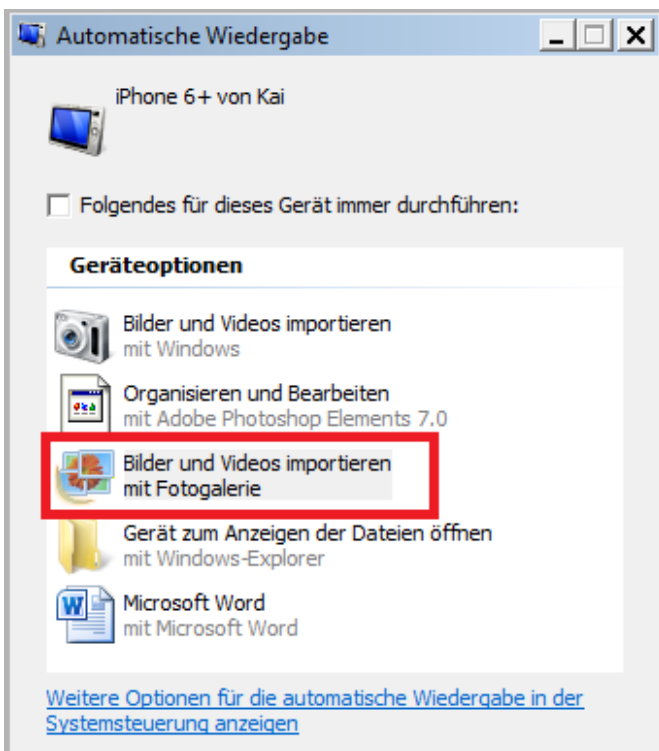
Automatische Wiedergabe

iPhone 6+ von Kai

Folgendes für dieses Gerät immer durchführen:

Geräteoptionen

Bilder und Videos importieren
mit Windows

Organisieren und Bearbeiten
mit Adobe Photoshop Elements 7.0

Bilder und Videos importieren
mit Fotogalerie

Gerät zum Anzeigen der Dateien öffnen
mit Windows-Explorer

Microsoft Word
mit Microsoft Word

Weitere Optionen für die automatische Wiedergabe in der Systemsteuerung anzeigen